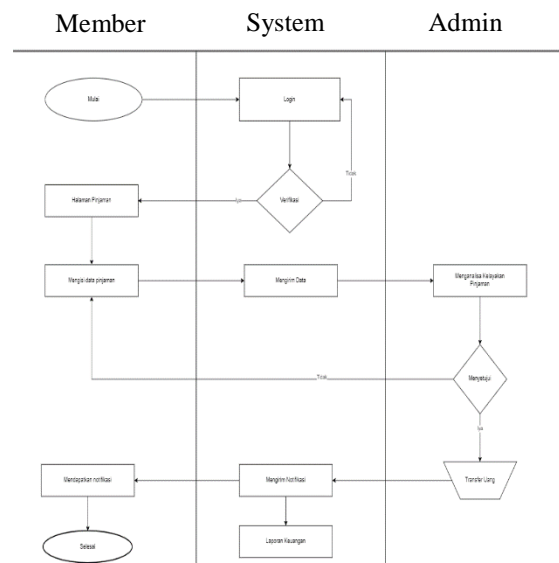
Member

System

Admin

Mulai

Login

Tidak

Halaman Pinjaman

Ya

Verifikasi

Mengisi data pinjaman

Mengirim Data

Menganalisa Kelayakan Pinjaman

Tidak

Menyetujui

Ya

Mendapatkan notifikasi

Mengirim Notifikasi

Transfer Uang

Selesai

Laporan Keuangan